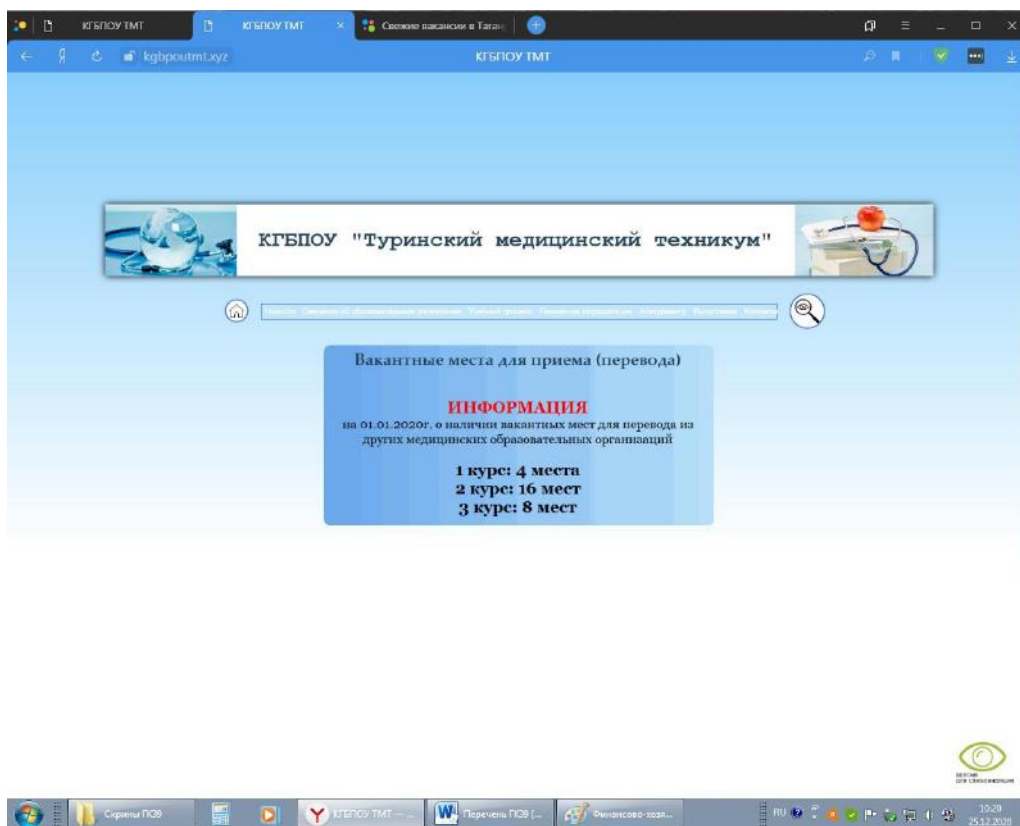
КГБПОУ ТМТ
КГБПОУ ТМТ
Свежие вакансии в Таган
kgbpoutmt.xyz
КГБПОУ ТМТ

КГБПОУ "Туринский медицинский техникум"

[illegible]

Вакантные места для приема (перевода)

ИНФОРМАЦИЯ
на 01.01.2020г. о наличии вакантных мест для перевода из других медицинских образовательных организаций

1 курс: 4 места
2 курс: 16 мест
3 курс: 8 мест

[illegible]

Скрины ПОВ
КГБПОУ ТМТ — ...
Перечень ПОВ [...
Финансово-хозя...
RU
10:20
25.12.2020